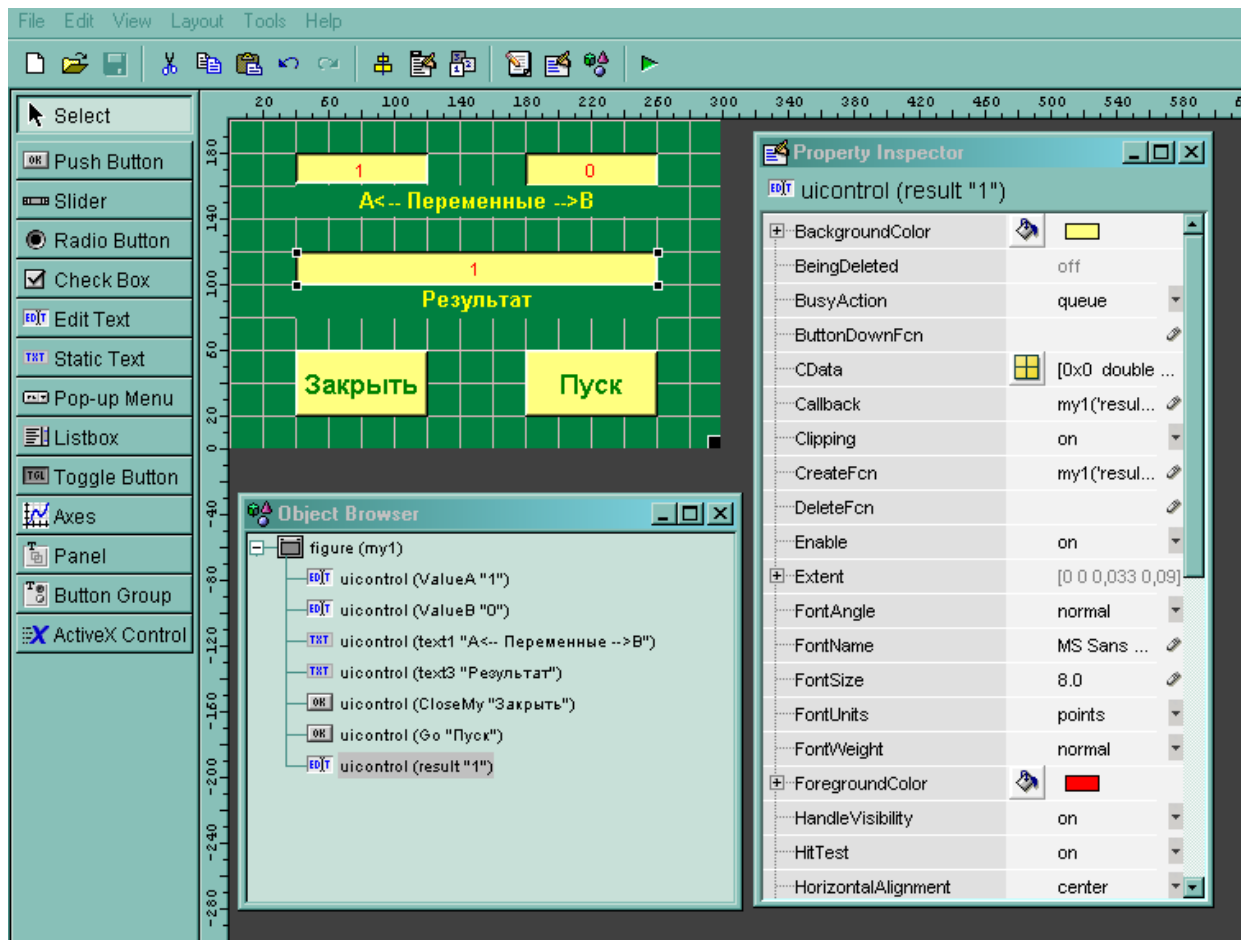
File Edit View Layout Tools Help

Select
Push Button
Slider
Radio Button
Check Box
Edit Text
Static Text
Pop-up Menu
Listbox
Toggle Button
Axes
Panel
Button Group
ActiveX Control

20 60 100 140 180 220 260 300 340 380 420 460 500 540 580

180 140 100 60 20 0 -40 -80 -120 -160 -200 -240 -280

1
0
A<-- Переменные -->B
1
Результат
Закрыть
Пуск

Object Browser
figure (my1)
uicontrol (ValueA "1")
uicontrol (ValueB "0")
uicontrol (text1 "A<-- Переменные -->B")
uicontrol (text3 "Результат")
uicontrol (CloseMy "Закрыть")
uicontrol (Go "Пуск")
uicontrol (result "1")

Property Inspector
uicontrol (result "1")

| Property | Value |
|---|---|
| BackgroundColor | |
| BeingDeleted | off |
| BusyAction | queue |
| ButtonDownFcn | |
| CData | [0x0 double ... |
| Callback | my1('resul... |
| Clipping | on |
| CreateFcn | my1('resul... |
| DeleteFcn | |
| Enable | on |
| Extent | [0 0 0,033 0,09] |
| FontAngle | normal |
| FontName | MS Sans ... |
| FontSize | 8.0 |
| FontUnits | points |
| FontWeight | normal |
| ForegroundColor | |
| HandleVisibility | on |
| HitTest | on |
| HorizontalAlignment | center |